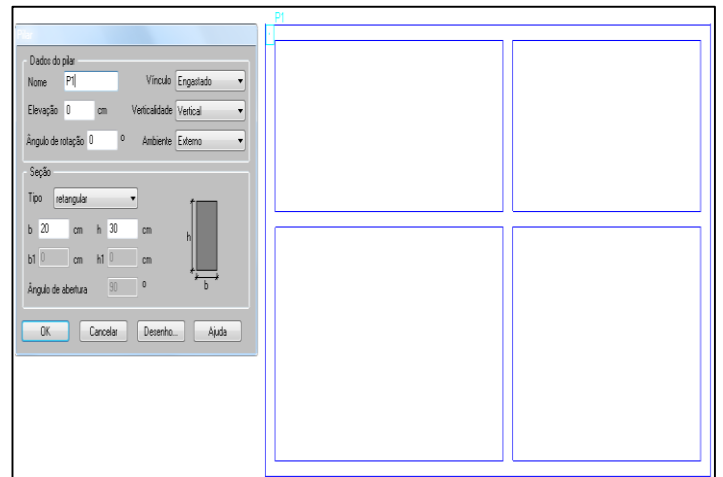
Pilar

Dados do pilar

Nome P1

Vínculo Engastado

Elevação 0 cm

Verticalidade Vertical

Ângulo de rotação 0 º

Ambiente Externo

Seção

Tipo retangular

b 20 cm h 30 cm

b1 0 cm h1 0 cm

Ângulo de abertura 90 º

h

b

OK Cancelar Desenho... Ajuda

P1